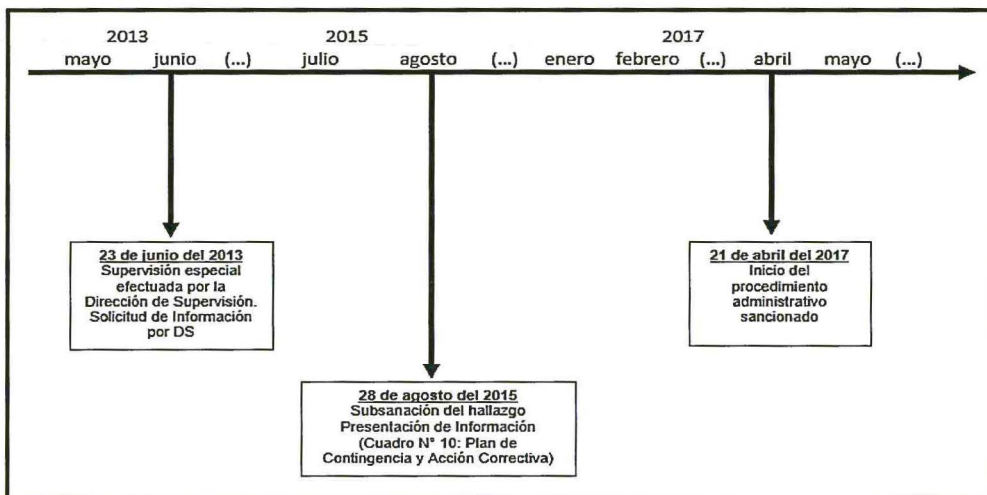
2013 2015 2017

mayo junio (...) julio agosto (...) enero febrero (...) abril mayo (...)

23 de junio del 2013
Supervisión especial efectuada por la Dirección de Supervisión. Solicitud de Información por DS

28 de agosto del 2015
Subsanación del hallazgo Presentación de Información (Cuadro N° 10: Plan de Contingencia y Acción Correctiva)

21 de abril del 2017
Inicio del procedimiento administrativo sancionado